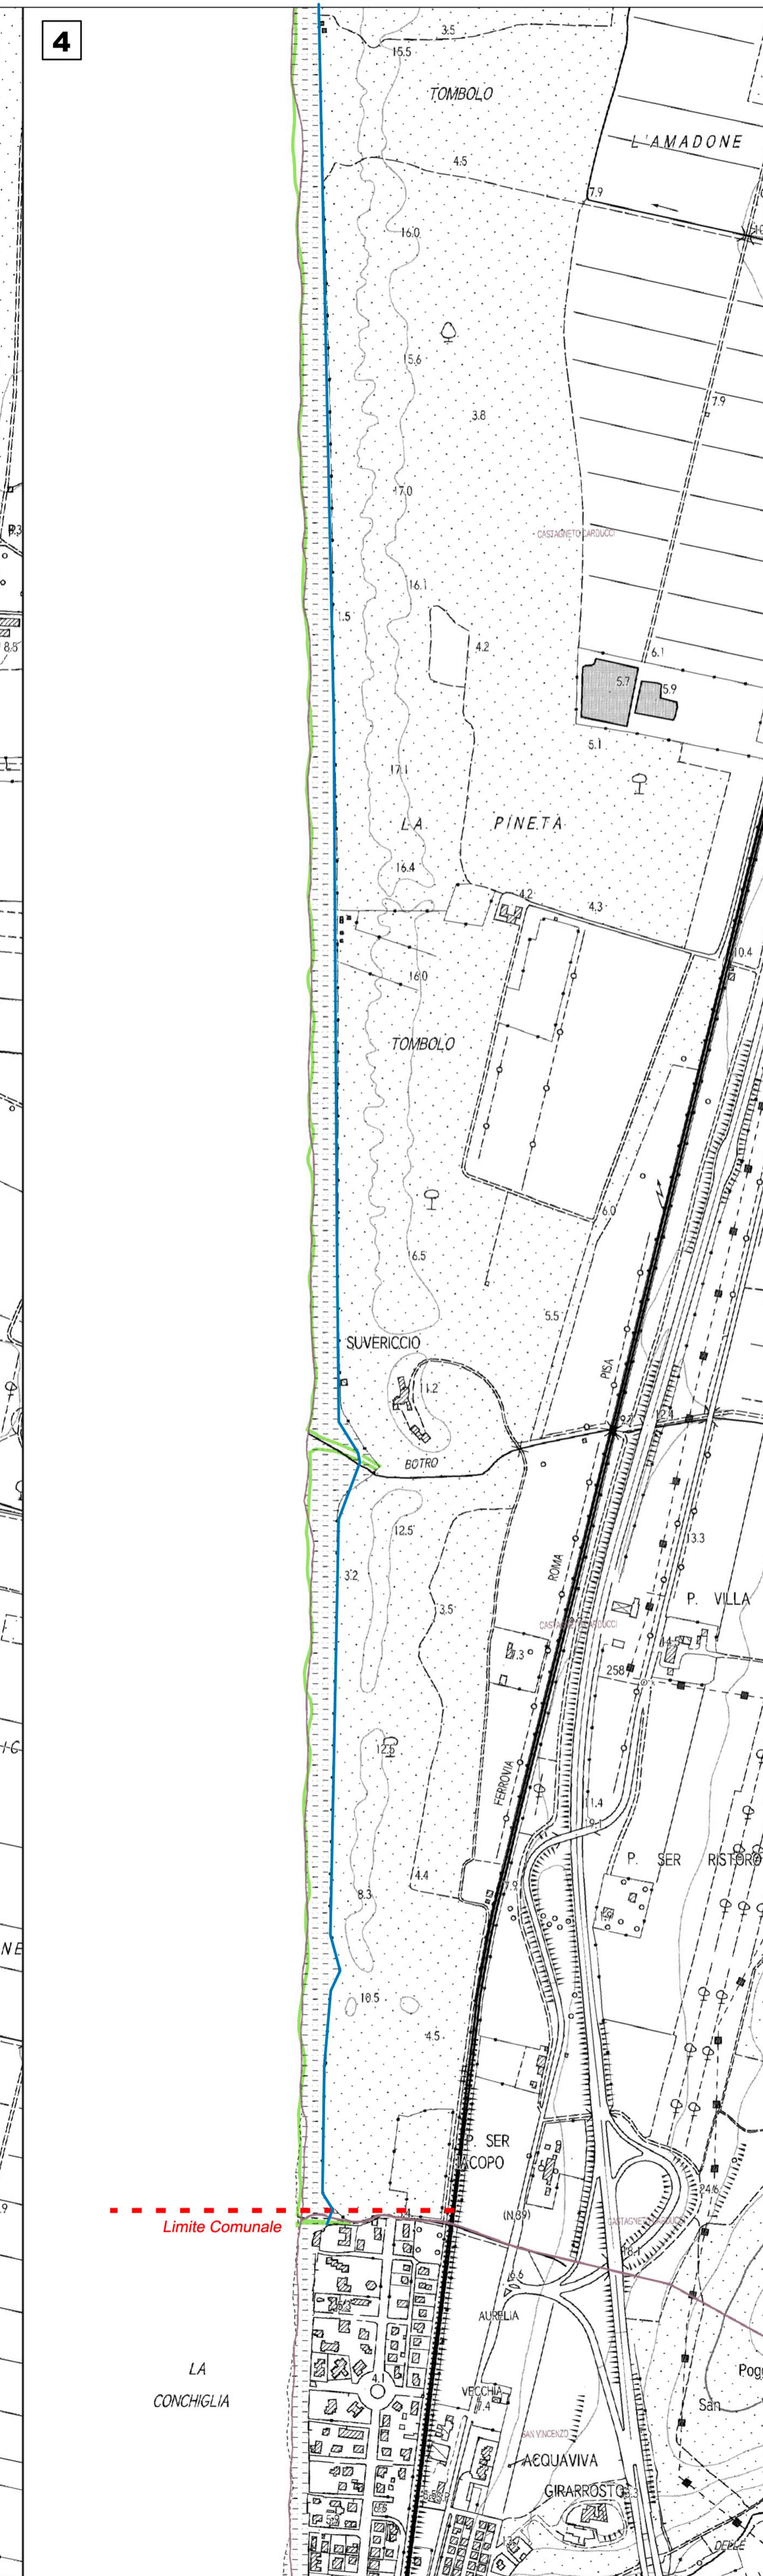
4

3.5
15.5
TOMBOLO
L'AMADONE
4.5
7.9
16.0
15.6
3.8
7.9
17.0
CASTAGNETO CARDUCCI
16.1
1.5
4.2
6.1
5.7
5.9
5.1
17.1
LA PINETA
16.4
4.2
4.3
10.4
16.0
TOMBOLO
6.0
6.5
5.5
SUVERICCIO
PISA
1.2
BOTRO
12.5
13.3
3.2
ROMA
3.5
P. VILLA
CASTAGNETO CARDUCCI
258
FERROVIA
12.5
1.4
P. SER RISTORO
4.4
8.3
10.5
4.5
SER COPO
(N.89)
Limite Comunale
CASTAGNETO CARDUCCI
AURELIA
LA CONCHIGLIA
4.1
VECCHIA
SAN VINCENZO
ACQUAVIVA
GIRARROSTO
Pog
San
8.5